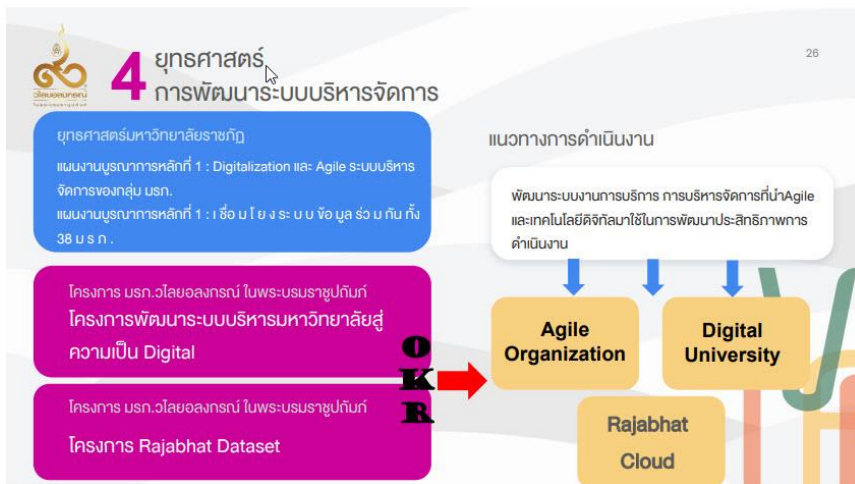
๙๐
วไลยอลงกรณ์

4 ยุทธศาสตร์
การพัฒนาระบบบริหารจัดการ

26

ยุทธศาสตร์มหาวิทยาลัยราชภัฏ
แผนงานบูรณาการหลักที่ 1 : Digitalization และ Agile ระบบบริหารจัดการของกลุ่ม มรภ.
แผนงานบูรณาการหลักที่ 1 : เ ชื่อ ม โ ย ง ระ บ บ ข้อ มูล ร่ว ม กัน ทั้ง 38 ม ร ภ .

โครงการ มรภ.วไลยอลงกรณ์ ในพระบรมราชูปถัมภ์
โครงการพัฒนาระบบบริหารมหาวิทยาลัยสู่ความเป็น Digital

โครงการ มรภ.วไลยอลงกรณ์ ในพระบรมราชูปถัมภ์
โครงการ Rajabhat Dataset

O
K
R

แนวทางการดำเนินงาน

พัฒนาระบบงานการบริการ การบริหารจัดการที่นำAgile และเทคโนโลยีดิจิทัลมาใช้ในการพัฒนาประสิทธิภาพการดำเนินงาน

Agile Organization

Digital University

Rajabhat Cloud